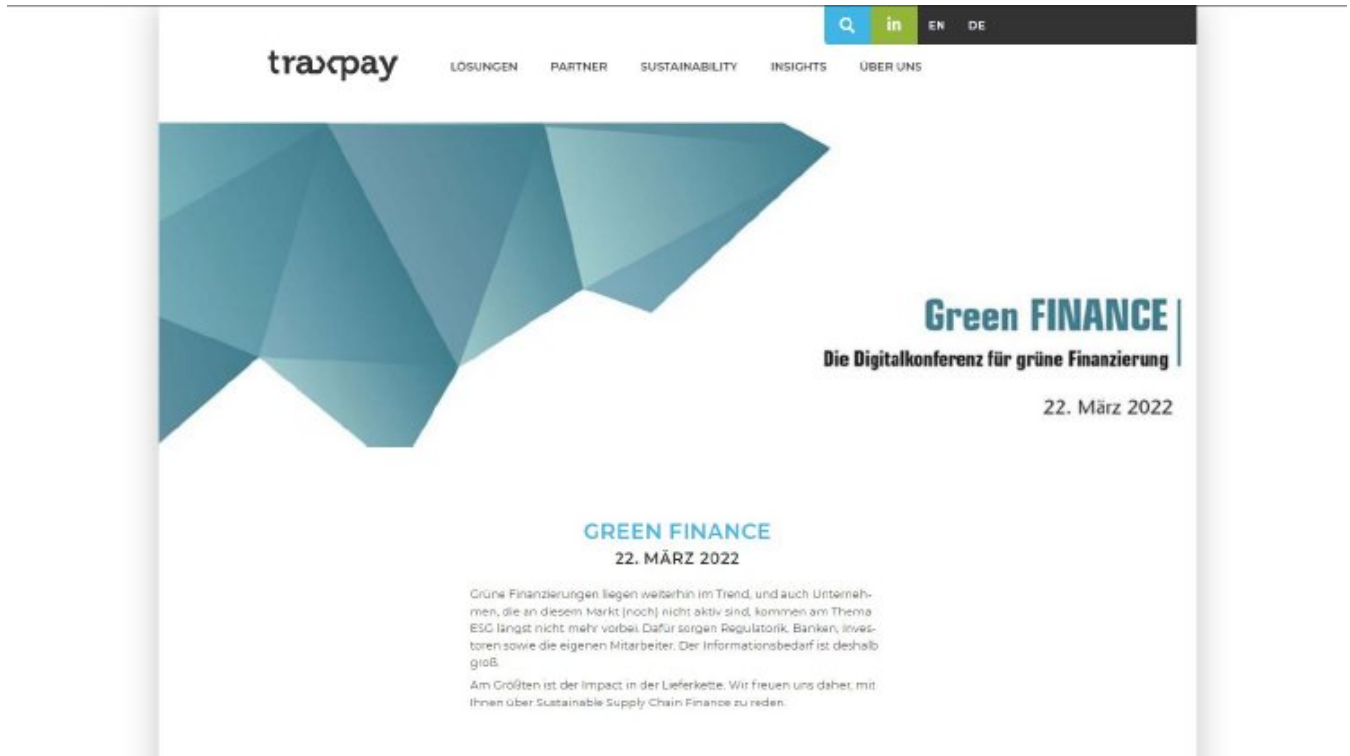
in EN DE

traxpay LÖSUNGEN PARTNER SUSTAINABILITY INSIGHTS ÜBER UNS

Green FINANCE

Die Digitalkonferenz für grüne Finanzierung

22. März 2022

GREEN FINANCE
22. MÄRZ 2022

Grüne Finanzierungen liegen weiterhin im Trend, und auch Unternehmen, die an diesem Markt (noch) nicht aktiv sind, kommen am Thema ESG längst nicht mehr vorbei. Dafür sorgen Regulatorik, Banken, Investoren sowie die eigenen Mitarbeiter. Der Informationsbedarf ist deshalb groß.

Am Größten ist der Impact in der Lieferkette. Wir freuen uns daher, mit Ihnen über Sustainable Supply Chain Finance zu reden.